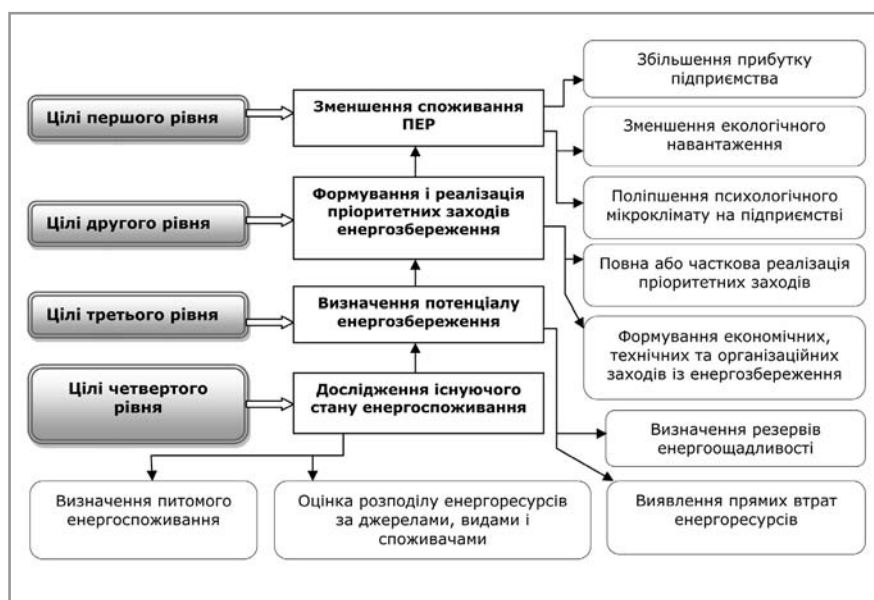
Цілі першого рівня

Зменшення споживання ПЕР

Збільшення прибутку підприємства

Зменшення екологічного навантаження

Цілі другого рівня

Формування і реалізація пріоритетних заходів енергозбереження

Поліпшення психологічного мікроклімату на підприємстві

Повна або часткова реалізація пріоритетних заходів

Цілі третього рівня

Визначення потенціалу енергозбереження

Формування економічних, технічних та організаційних заходів із енергозбереження

Цілі четвертого рівня

Дослідження існуючого стану енергоспоживання

Визначення резервів енергоощадливості

Визначення питомого енергоспоживання

Оцінка розподілу енергоресурсів за джерелами, видами і споживачами

Виявлення прямих втрат енергоресурсів